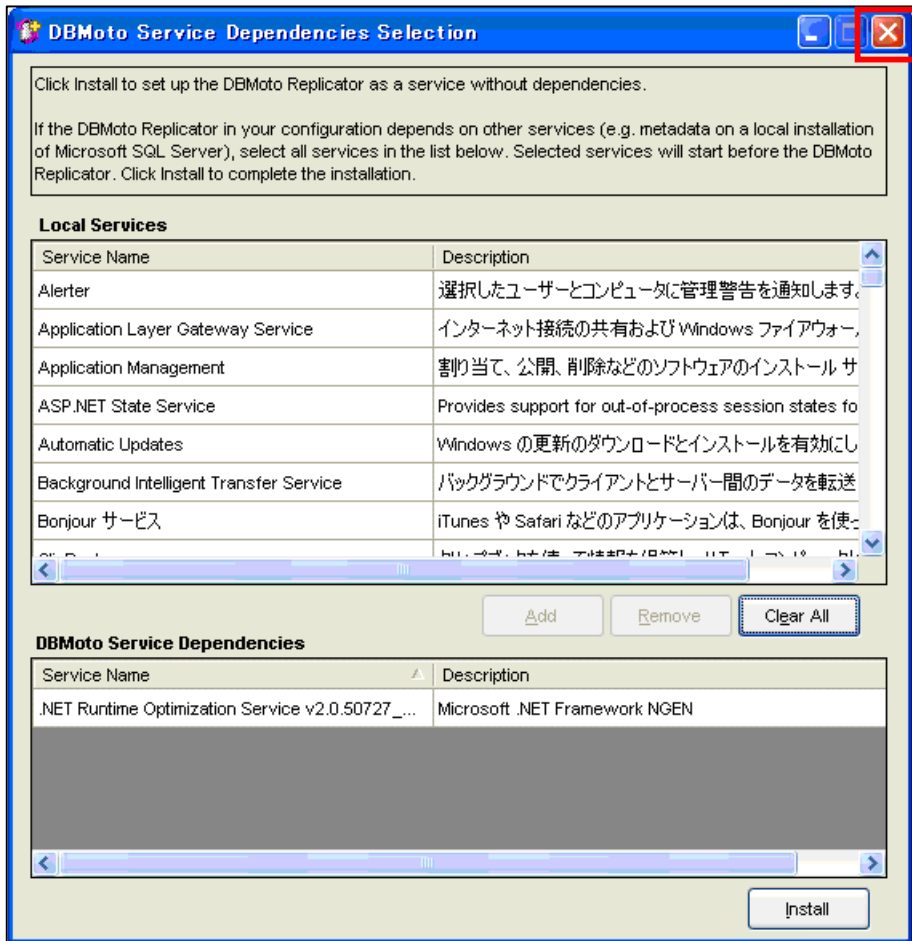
DBMoto Service Dependencies Selection

Click Install to set up the DBMoto Replicator as a service without dependencies.

If the DBMoto Replicator in your configuration depends on other services (e.g. metadata on a local installation of Microsoft SQL Server), select all services in the list below. Selected services will start before the DBMoto Replicator. Click Install to complete the installation.

Local Services

| Service Name | Description |
|---|---|
| Alerter | 選択したユーザーとコンピュータに管理警告を通知します。 |
| Application Layer Gateway Service | インターネット接続の共有および Windows ファイアウォー |
| Application Management | 割り当て、公開、削除などのソフトウェアのインストール サ |
| ASP.NET State Service | Provides support for out-of-process session states fo |
| Automatic Updates | Windows の更新のダウンロードとインストールを有効にし |
| Background Intelligent Transfer Service | バックグラウンドでクライアントとサーバー間のデータを転送 |
| Bonjour サービス | iTunes や Safari などのアプリケーションは、Bonjour を使 |
| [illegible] | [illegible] |

Add Remove Clear All

DBMoto Service Dependencies

| Service Name | Description |
|---|---|
| .NET Runtime Optimization Service v2.0.50727_... | Microsoft .NET Framework NGEN |

Install